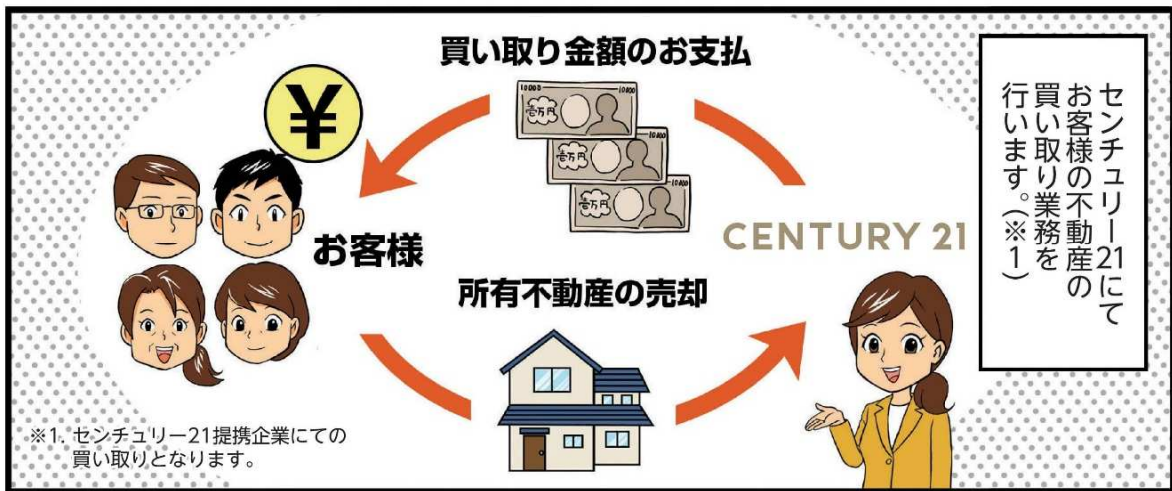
買い取り金額のお支払

¥

10000 壱万円 10000

壱万円

壱万円

お客様

CENTURY 21

センチュリー21にてお客様の不動産の買い取り業務を行います。(※1)

所有不動産の売却

※1. センチュリー21提携企業にての買い取りとなります。